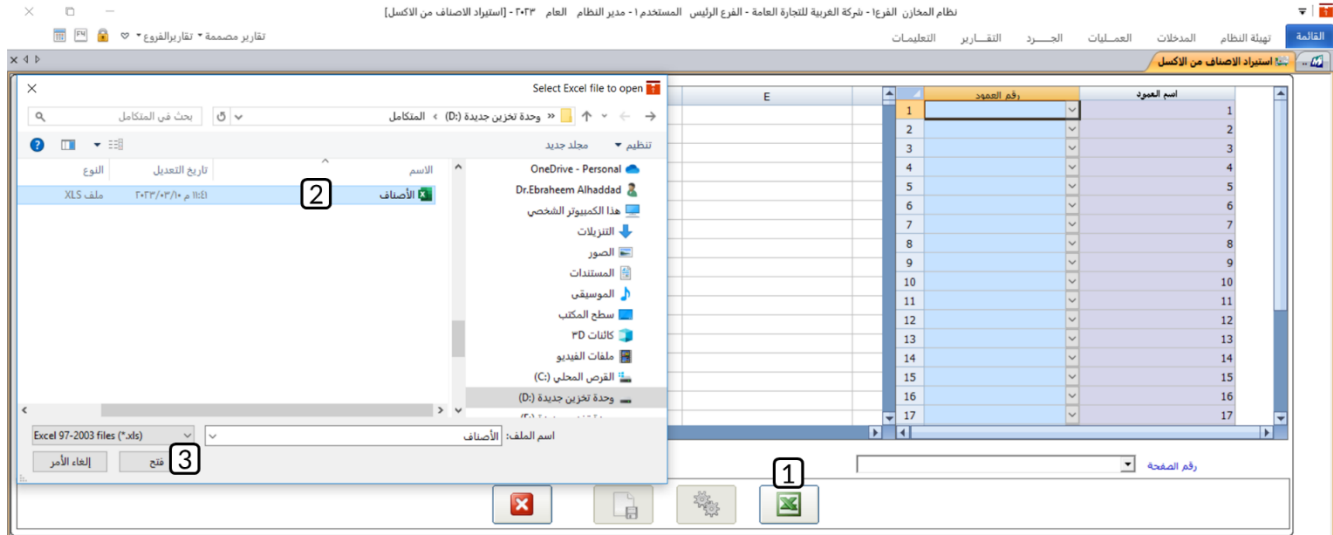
نظام المخازن الفرع١ - شركة العربية للتجارة العامة - الفرع الرئيس المستخدم ١ - مدير النظام العام ٢٠٢٣ - [استيراد الاصناف من الاكسل]

القائمة تهيئة النظام المدخلات العمـليات الجــرد التقـاريـر التعليمـات

تقارير مصممة تقاريرالفروع

استيراد الاصناف من الاكسل

Select Excel file to open

« وحدة تخزين جديدة (:D) › المتكامل

بحث في المتكامل

تنظيم مجلد جديد

OneDrive - Personal
Dr.Ebraheem Alhaddad
هذا الكمبيوتر الشخصي
التنزيلات
الصور
المستندات
الموسيقى
سطح المكتب
كائنات ٣D
ملفات الفيديو
القرص المحلي (:C)
وحدة تخزين جديدة (:D)

| الاسم | تاريخ التعديل | النوع |
|---|---|---|
| الأصناف | ٢٠٢٣/٠٣/١٠ ١١:٤٣ م | ملف XLS |

2

اسم الملف: الأصناف

Excel 97-2003 files (*.xls)

فتح إلغاء الأمر

3

E

| | اسم العمود | رقم العمود |
|---|---|---|
| 1 | 1 | |
| 2 | 2 | |
| 3 | 3 | |
| 4 | 4 | |
| 5 | 5 | |
| 6 | 6 | |
| 7 | 7 | |
| 8 | 8 | |
| 9 | 9 | |
| 10 | 10 | |
| 11 | 11 | |
| 12 | 12 | |
| 13 | 13 | |
| 14 | 14 | |
| 15 | 15 | |
| 16 | 16 | |
| 17 | 17 | |

رقم الصفحة

1